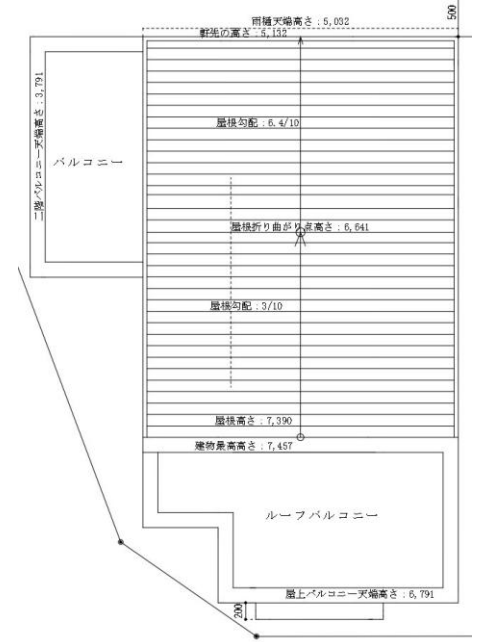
雨樋天端高さ：5,032

500

軒先の高さ：5,132

二階バルコニー天端高さ：3,791

バルコニー

屋根勾配：6.4/10

屋根折り曲がり点高さ：6,641

屋根勾配：3/10

屋根高さ：7,390

建物最高高さ：7,457

ルーフバルコニー

屋上バルコニー天端高さ：6,791

200